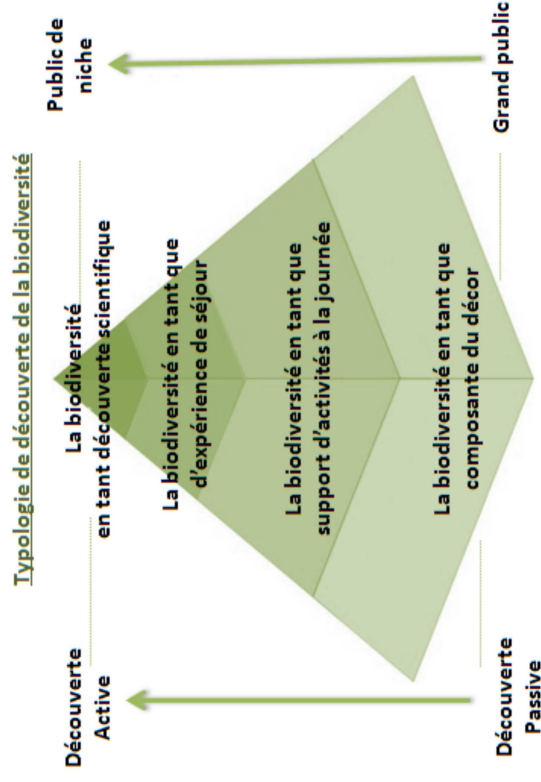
Typologie de découverte de la biodiversité

Public de niche

Grand public

La biodiversité en tant découverte scientifique

La biodiversité en tant que d'expérience de séjour

La biodiversité en tant que support d'activités à la journée

La biodiversité en tant que composante du décor

Découverte Active

Découverte Passive